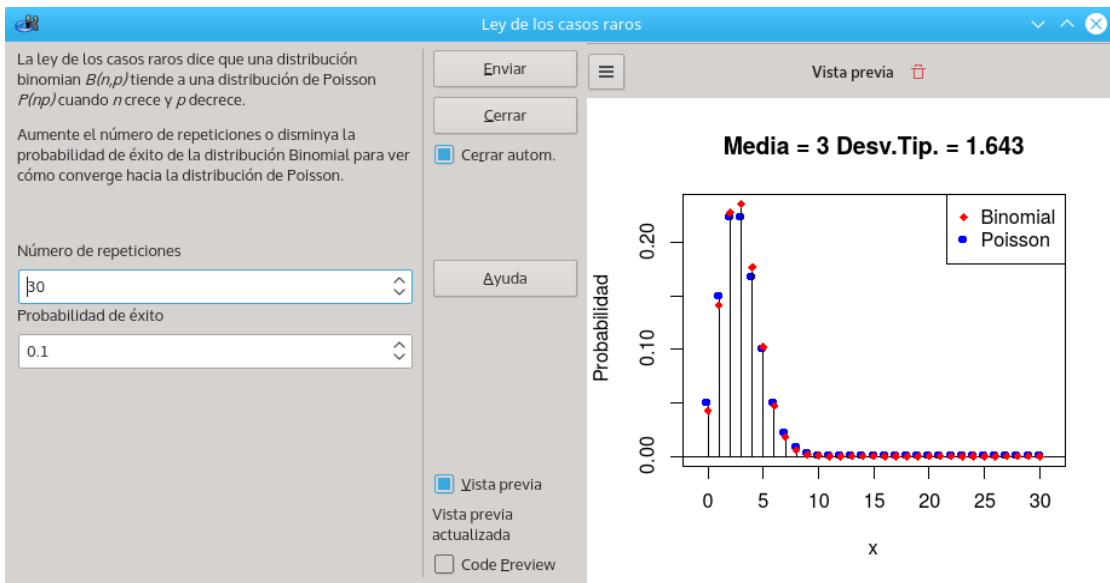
Ley de los casos raros

La ley de los casos raros dice que una distribución binomian $B(n,p)$ tiende a una distribución de Poisson $P(np)$ cuando $n$ crece y $p$ decrece.

Aumente el número de repeticiones o disminya la probabilidad de éxito de la distribución Binomial para ver cómo converge hacia la distribución de Poisson.

Número de repeticiones
30
Probabilidad de éxito
0.1

Enviar
Cerrar
Cerrar autom.
Ayuda
Vista previa
Vista previa actualizada
Code Preview

Vista previa

Media = 3 Desv.Tip. = 1.643

Binomial
Poisson

Probabilidad
0.00
0.10
0.20

0 5 10 15 20 25 30
x